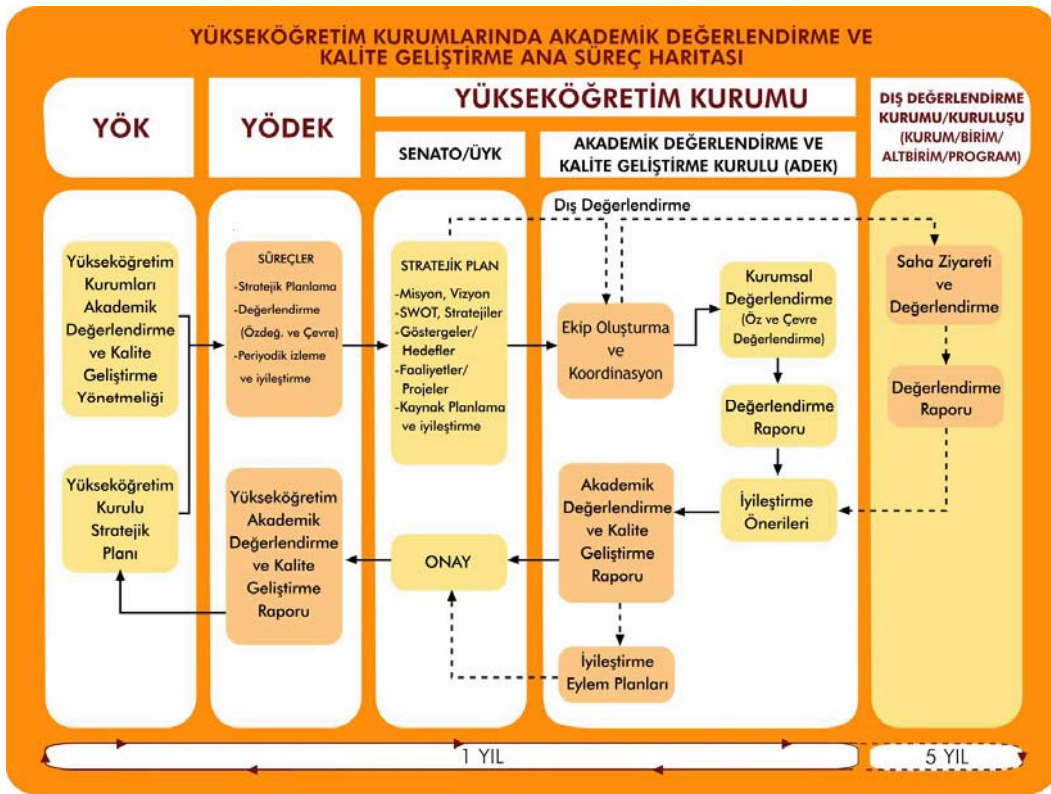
YÜKSEKÖĞRETİM KURUMLARINDA AKADEMİK DEĞERLENDİRME VE KALİTE GELİŞTİRME ANA SÜREÇ HARITASI

YÖK

YÖDEK

YÜKSEKÖĞRETİM KURUMU

SENATO/ÜYK

AKADEMİK DEĞERLENDİRME VE KALİTE GELİŞTİRME KURULU (ADEK)

DIŞ DEĞERLENDİRME KURUMU/KURULUŞU (KURUM/BİRİM/ ALTBİRİM/PROGRAM)

Dış Değerlendirme

Yükseköğretim Kurumları Akademik Değerlendirme ve Kalite Geliştirme Yönetmeliği

SÜREÇLER
-Stratejik Planlama
-Değerlendirme (Özdeğ. ve Çevre)
-Periyodik izleme ve iyileştirme

STRATEJİK PLAN
-Misyon, Vizyon
-SWOT, Stratejiler
-Göstergeler/ Hedefler
-Faaliyetler/ Projeler
-Kaynak Planlama ve iyileştirme

Ekip Oluşturma ve Koordinasyon

Kurumsal Değerlendirme (Öz ve Çevre Değerlendirme)

Saha Ziyareti ve Değerlendirme

Değerlendirme Raporu

Değerlendirme Raporu

Yükseköğretim Kurulu Stratejik Planı

Yükseköğretim Akademik Değerlendirme ve Kalite Geliştirme Raporu

ONAY

Akademik Değerlendirme ve Kalite Geliştirme Raporu

İyileştirme Önerileri

İyileştirme Eylem Planları

1 YIL

5 YIL